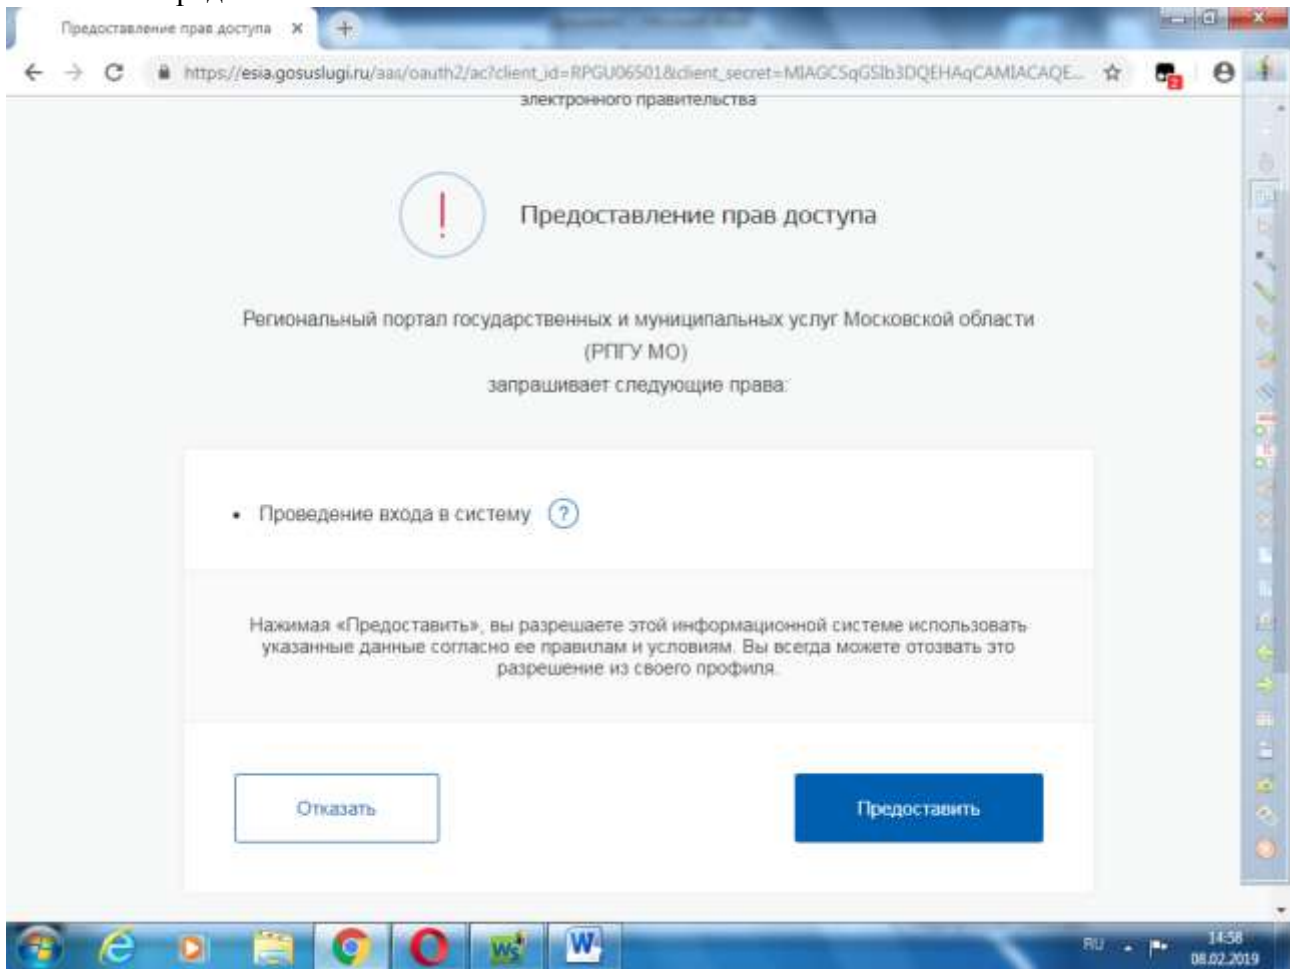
Предоставление прав доступа ×

https://esia.gosuslugi.ru/aas/oauth2/ac?client_id=RPGU06501&client_secret=MIAGCSqGSIb3DQEHAqCAMIACAQE...

электронного правительства

Предоставление прав доступа

Региональный портал государственных и муниципальных услуг Московской области (РПГУ МО) запрашивает следующие права:

• Проведение входа в систему ?

Нажимая «Предоставить», вы разрешаете этой информационной системе использовать указанные данные согласно ее правилам и условиям. Вы всегда можете отозвать это разрешение из своего профиля.

Отказать

Предоставить

RU

14:58
08.02.2019